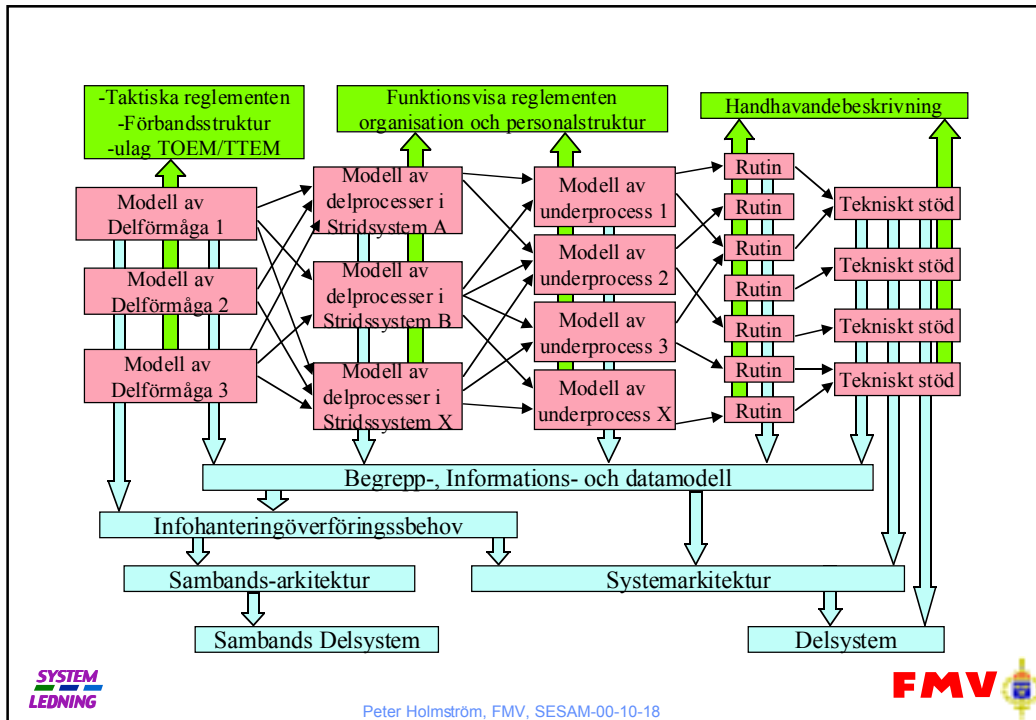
-Taktiska reglementen
-Förbandsstruktur
-ulag TOEM/TTEM

Funktionsvisa reglementen
organisation och personalstruktur

Handhavandebeskrivning

Modell av
Delförmåga 1

Modell av
Delförmåga 2

Modell av
Delförmåga 3

Modell av
delprocesser i
Stridsystem A

Modell av
delprocesser i
Stridssystem B

Modell av
delprocesser i
Stridssystem X

Modell av
underprocess 1

Modell av
underprocess 2

Modell av
underprocess 3

Modell av
underprocess X

Rutin

Rutin

Rutin

Rutin

Rutin

Rutin

Rutin

Tekniskt stöd

Tekniskt stöd

Tekniskt stöd

Tekniskt stöd

Begrepp-, Informations- och datamodell

Infohanteringöverföringssbehov

Sambands-arkitektur

Systemarkitektur

Sambands Delsystem

Delsystem

SYSTEM
LEDNING

FMV

Peter Holmström, FMV, SESAM-00-10-18